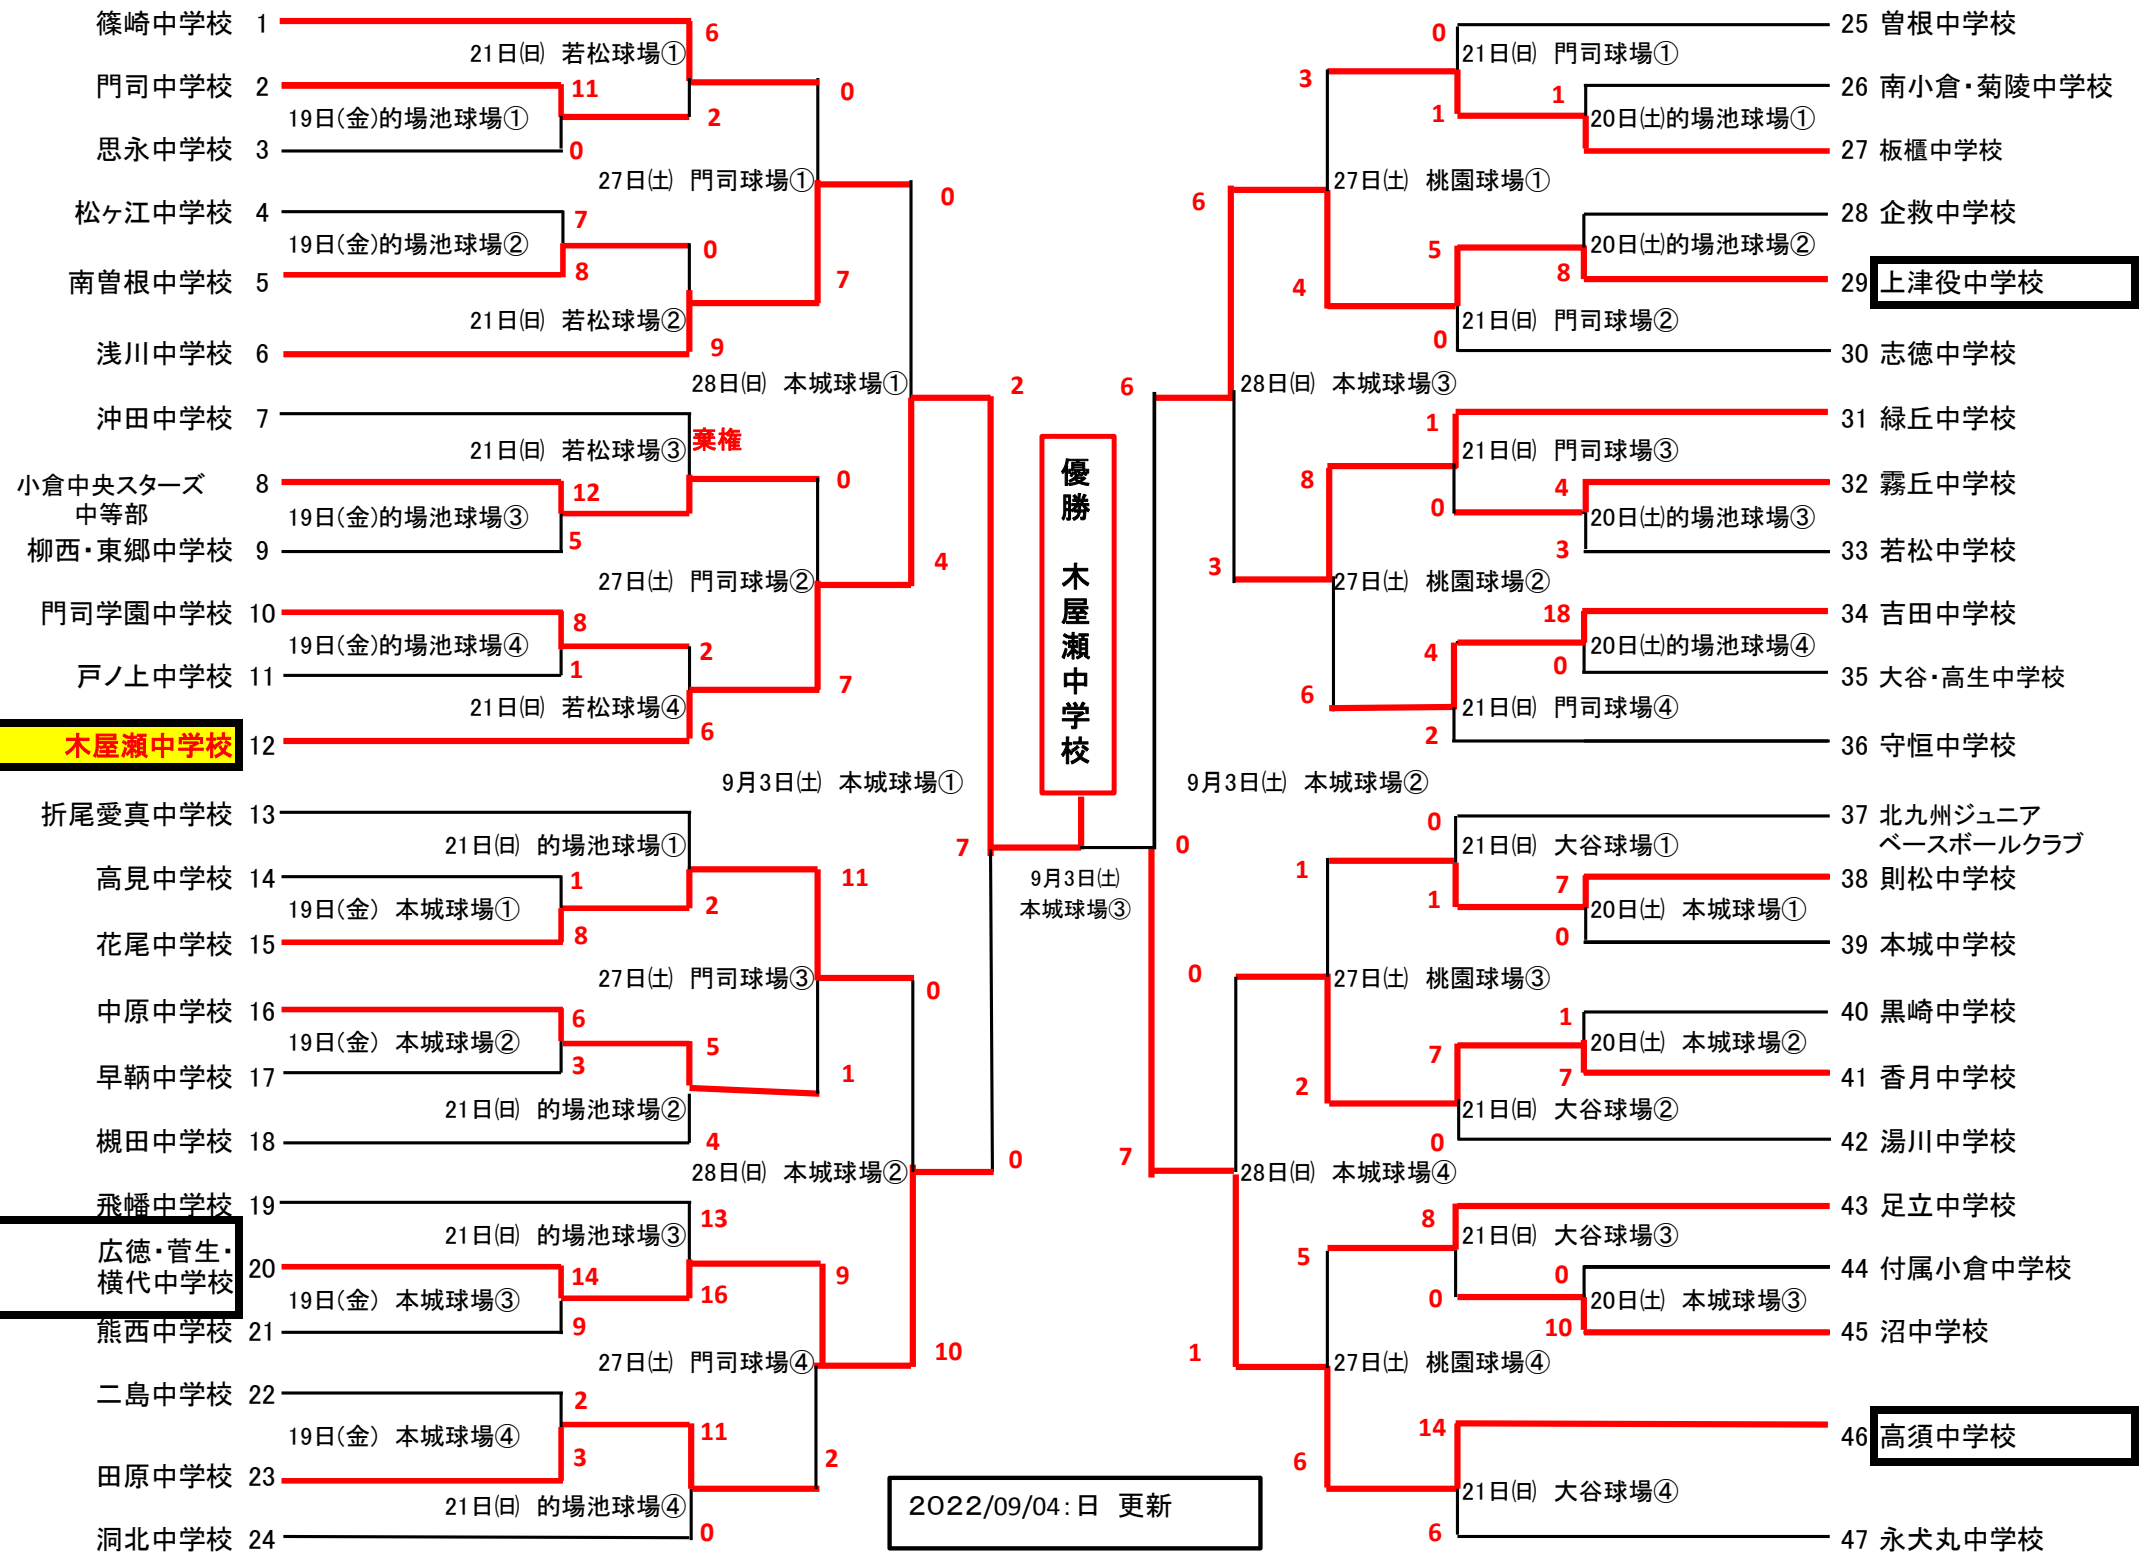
篠崎中学校 1
門司中学校 2
思永中学校 3
松ケ江中学校 4
南曽根中学校 5
浅川中学校 6
沖田中学校 7
小倉中央スターズ中等部 8
柳西・東郷中学校 9
門司学園中学校 10
戸ノ上中学校 11
木屋瀬中学校 12
折尾愛真中学校 13
高見中学校 14
花尾中学校 15
中原中学校 16
早鞆中学校 17
槻田中学校 18
飛幡中学校 19
広徳・菅生・横代中学校 20
熊西中学校 21
二島中学校 22
田原中学校 23
洞北中学校 24

6
21日(日) 若松球場①
11
19日(金)的場池球場①
0
2
0
27日(土) 門司球場①
7
19日(金)的場池球場②
8
0
21日(日) 若松球場②
9
7
0
28日(日) 本城球場①
21日(日) 若松球場③
棄権
12
19日(金)的場池球場③
5
0
27日(土) 門司球場②
8
19日(金)的場池球場④
1
2
21日(日) 若松球場④
6
7
4
2
9月3日(土) 本城球場①
21日(日) 的場池球場①
1
19日(金) 本城球場①
8
2
11
27日(土) 門司球場③
6
19日(金) 本城球場②
3
5
21日(日) 的場池球場②
4
1
0
28日(日) 本城球場②
21日(日) 的場池球場③
13
14
19日(金) 本城球場③
9
16
9
27日(土) 門司球場④
2
19日(金) 本城球場④
3
11
21日(日) 的場池球場④
0
2
10
0
7

優勝 木屋瀬中学校

9月3日(土)
本城球場③

2022/09/04:日 更新

25 曽根中学校
26 南小倉・菊陵中学校
27 板櫃中学校
28 企救中学校
29 上津役中学校
30 志徳中学校
31 緑丘中学校
32 霧丘中学校
33 若松中学校
34 吉田中学校
35 大谷・高生中学校
36 守恒中学校
37 北九州ジュニアベースボールクラブ
38 則松中学校
39 本城中学校
40 黒崎中学校
41 香月中学校
42 湯川中学校
43 足立中学校
44 付属小倉中学校
45 沼中学校
46 高須中学校
47 永犬丸中学校

0
21日(日) 門司球場①
1
20日(土)的場池球場①
1
3
27日(土) 桃園球場①
6
20日(土)的場池球場②
5
8
4
21日(日) 門司球場②
0
6
28日(日) 本城球場③
1
21日(日) 門司球場③
8
4
20日(土)的場池球場③
0
3
3
27日(土) 桃園球場②
18
20日(土)的場池球場④
4
0
6
21日(日) 門司球場④
2
9月3日(土) 本城球場②
0
21日(日) 大谷球場①
0
1
7
20日(土) 本城球場①
1
0
0
27日(土) 桃園球場③
1
20日(土) 本城球場②
7
7
2
21日(日) 大谷球場②
0
7
28日(日) 本城球場④
8
21日(日) 大谷球場③
5
0
20日(土) 本城球場③
0
10
1
27日(土) 桃園球場④
14
6
21日(日) 大谷球場④
6